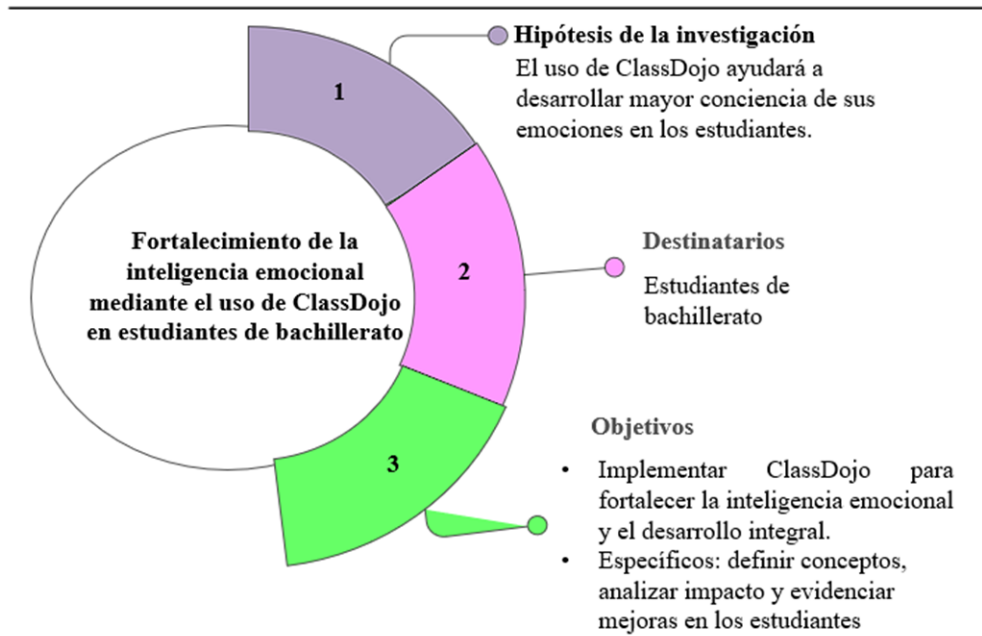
Fortalecimiento de la inteligencia emocional mediante el uso de ClassDojo en estudiantes de bachillerato

1

Hipótesis de la investigación
El uso de ClassDojo ayudará a desarrollar mayor conciencia de sus emociones en los estudiantes.

2

Destinatarios
Estudiantes de bachillerato

3

Objetivos
- Implementar ClassDojo para fortalecer la inteligencia emocional y el desarrollo integral.
- Específicos: definir conceptos, analizar impacto y evidenciar mejoras en los estudiantes